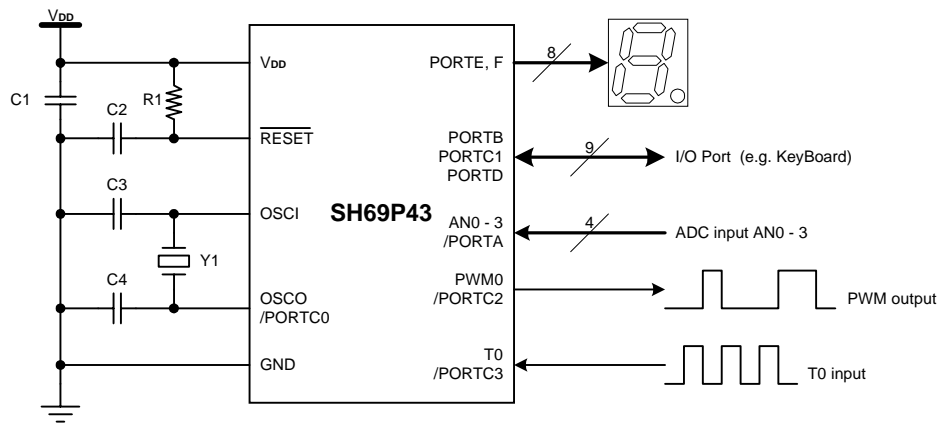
VDD

C1

C2

R1

C3

Y1

C4

VDD

$\overline{RESET}$

OSCI

OSCO
/PORTC0

GND

SH69P43

PORTE, F

PORTB
PORTC1
PORTD

AN0 - 3
/PORTA

PWM0
/PORTC2

T0
/PORTC3

8

9

4

I/O Port (e.g. KeyBoard)

ADC input AN0 - 3

PWM output

T0 input